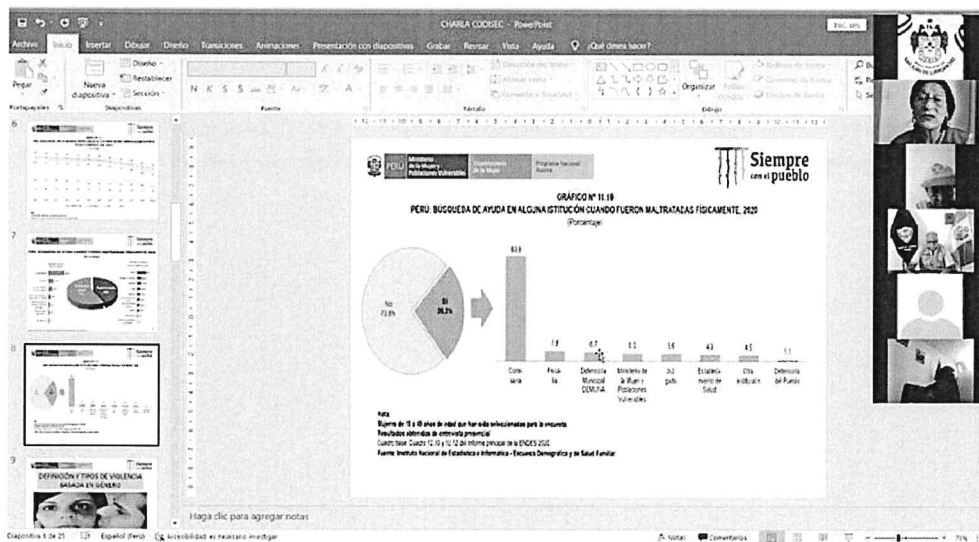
CHARLA CODISEC - PowerPoint

Archivo Inicio Insertar Dibujar Diseño Transiciones Animaciones Presentación con diapositivas Grabar Revisar Vista Ayuda ¿Qué desea hacer?

Pegar Nueva diapositiva Diseño Restablecer Sección Portapapeles Diapositivas Fuente Párrafo Dibujo Organizar

PERÚ Ministerio de la Mujer y Poblaciones Vulnerables Viceministerio de la Mujer Programa Nacional Aurora

Siempre con el pueblo

GRÁFICO Nº 11.19
PERÚ: BÚSQUEDA DE AYUDA EN ALGUNA ISTITUCIÓN CUANDO FUERON MALTRATADAS FÍSICAMENTE, 2020
(Porcentaje)

No 73.8%
Sí 26.2%

| 63.8 | 7.8 | 6.7 | 6.0 | 5.6 | 4.3 | 4.5 | 1.1 |
|---|---|---|---|---|---|---|---|
| Comisaría | Fiscalía | Defensoría Municipal DEMUNA | Ministerio de la Mujer y Poblaciones Vulnerables | Juzgado | Establecimiento de Salud | Otra institución | Defensoría del Pueblo |

Nota:
Mujeres de 15 a 49 años de edad que han sido seleccionadas para la encuesta.
Resultados obtenidos de entrevista presencial.
Cuadro base: Cuadro 12.10 y 12.12 del Informe principal de la ENDES 2020.
Fuente: Instituto Nacional de Estadística e Informática - Encuesta Demográfica y de Salud Familiar.

DEFINICIÓN Y TIPOS DE VIOLENCIA BASADA EN GÉNERO

Haga clic para agregar notas

Diapositiva 8 de 25 Español (Perú) Accesibilidad: es necesario investigar Notas Comentarios 70%